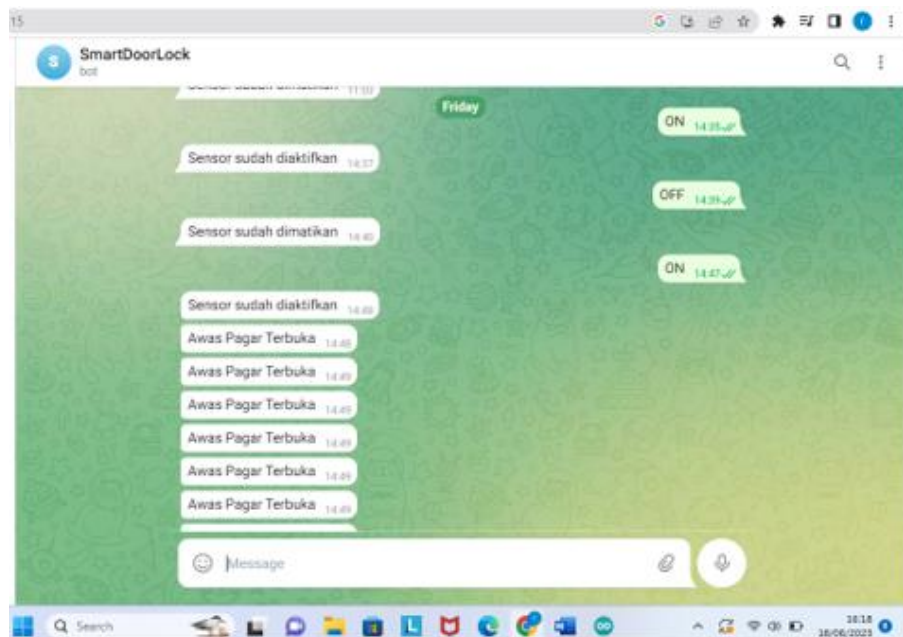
15

SmartDoorLock
bot

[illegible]

Friday

ON 14:35

Sensor sudah diaktifkan 14:37

OFF 14:39

Sensor sudah dimatikan 14:40

ON 14:47

Sensor sudah diaktifkan 14:48

Awas Pagar Terbuka 14:48

Awas Pagar Terbuka 14:49

Awas Pagar Terbuka 14:49

Awas Pagar Terbuka 14:49

Awas Pagar Terbuka 14:49

Awas Pagar Terbuka 14:49

Message

Search

16:18
16/06/2023